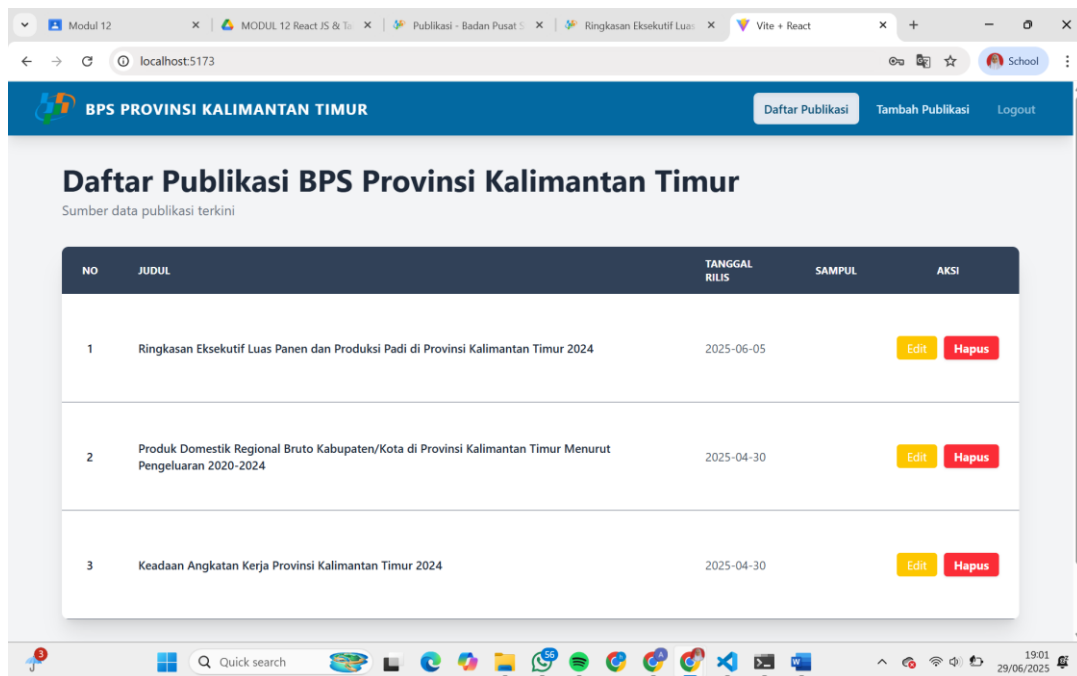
Modul 12 | MODUL 12 React JS & Ta | Publikasi - Badan Pusat S | Ringkasan Eksekutif Luas | Vite + React

localhost:5173

School

BPS PROVINSI KALIMANTAN TIMUR

Daftar Publikasi | Tambah Publikasi | Logout

Daftar Publikasi BPS Provinsi Kalimantan Timur

Sumber data publikasi terkini

| NO | JUDUL | TANGGAL RILIS | SAMPUL | AKSI |
|---|---|---|---|---|
| 1 | Ringkasan Eksekutif Luas Panen dan Produksi Padi di Provinsi Kalimantan Timur 2024 | 2025-06-05 | | Edit Hapus |
| 2 | Produk Domestik Regional Bruto Kabupaten/Kota di Provinsi Kalimantan Timur Menurut Pengeluaran 2020-2024 | 2025-04-30 | | Edit Hapus |
| 3 | Keadaan Angkatan Kerja Provinsi Kalimantan Timur 2024 | 2025-04-30 | | Edit Hapus |

3

Quick search

56

19:01
29/06/2025